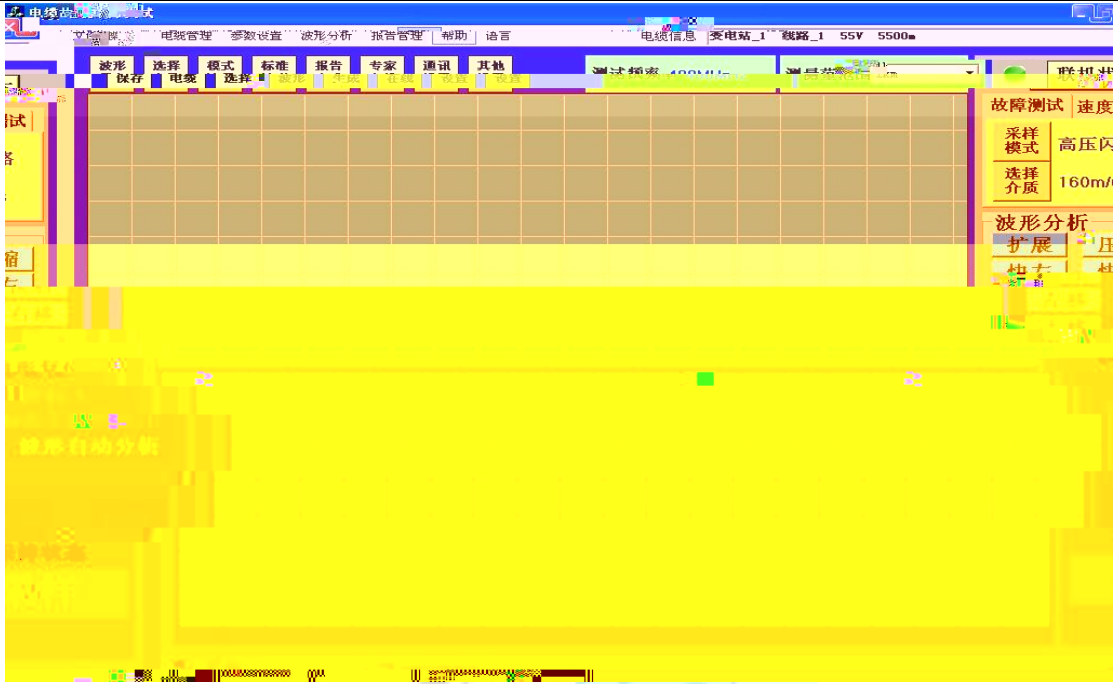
电缆故障测试

文件 电缆管理 参数设置 波形分析 报告管理 帮助 语言

电缆信息 变电站_1 线路_1 55V 5500m

波形 选择 模式 标准 报告 专家 通讯 其他

保存 电缆 选择

波形 年度 在线 设置 设置

测试频率 100MHz

测量范围

联机

故障测试 速度

采样模式 高压闪

选择介质 160m/

波形分析

扩展 压

波形自动分析